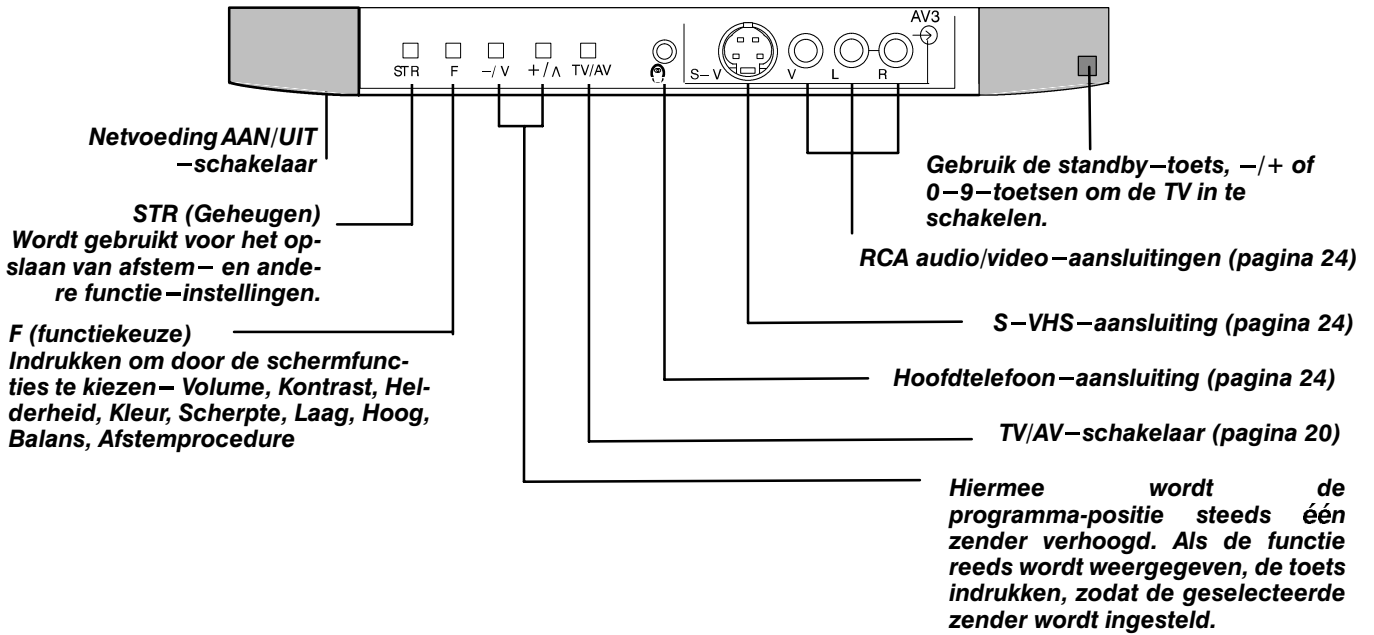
STR F −/∨ +/∧ TV/AV S−V V L R AV3

Netvoeding AAN/UIT −schakelaar

STR (Geheugen)
Wordt gebruikt voor het opslaan van afstem− en andere functie−instellingen.

F (functiekeuze)
Indrukken om door de schermfuncties te kiezen− Volume, Kontrast, Helderheid, Kleur, Scherpte, Laag, Hoog, Balans, Afstemprocedure

Gebruik de standby−toets, −/+ of 0−9−toetsen om de TV in te schakelen.

RCA audio/video−aansluitingen (pagina 24)

S−VHS−aansluiting (pagina 24)

Hoofdtelefoon−aansluiting (pagina 24)

TV/AV−schakelaar (pagina 20)

Hiermee wordt de programma-positie steeds één zender verhoogd. Als de functie reeds wordt weergegeven, de toets indrukken, zodat de geselecteerde zender wordt ingesteld.